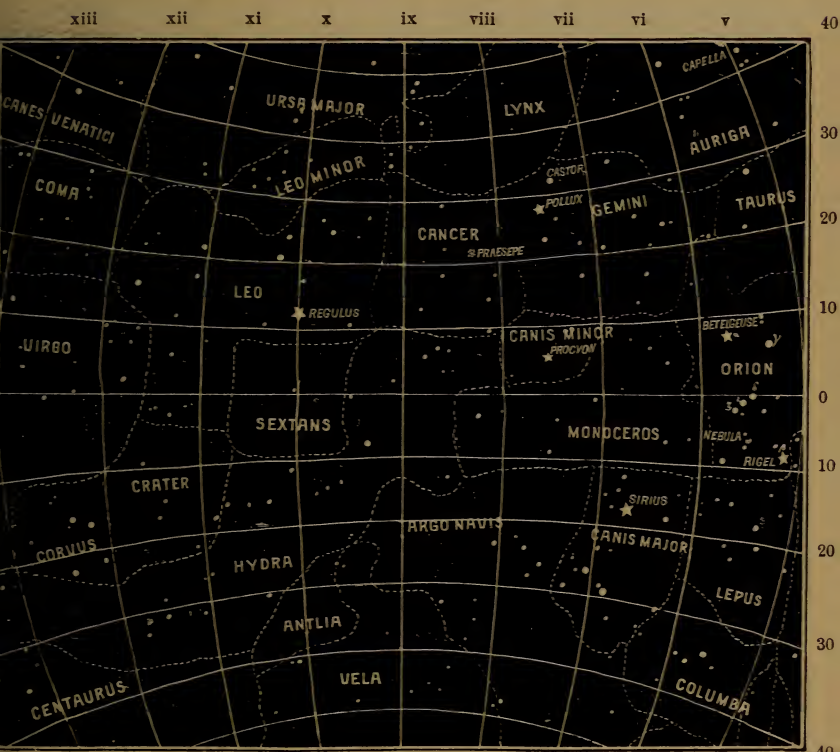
xiii xii xi x ix viii vii vi v

40 30 20 10 0 10 20 30 40

CANES VENATICI
URSA MAJOR
LYNX
CAPELLA
AURIGA
COMA
LEO MINOR
CASTOR
POLLUX
GEMINI
TAURUS
CANCER
PRAESEPE
LEO
REGULUS
CANIS MINOR
BETELGEUSE
VIRGO
PROCYON
ORION
γ
SEXTANS
MONOCEROS
NEBULA
RIGEL
CRATER
SIRIUS
ARGO NAVIS
CORVUS
CANIS MAJOR
HYDRA
LEPUS
ANTLIA
VELA
CENTAURUS
COLUMBA